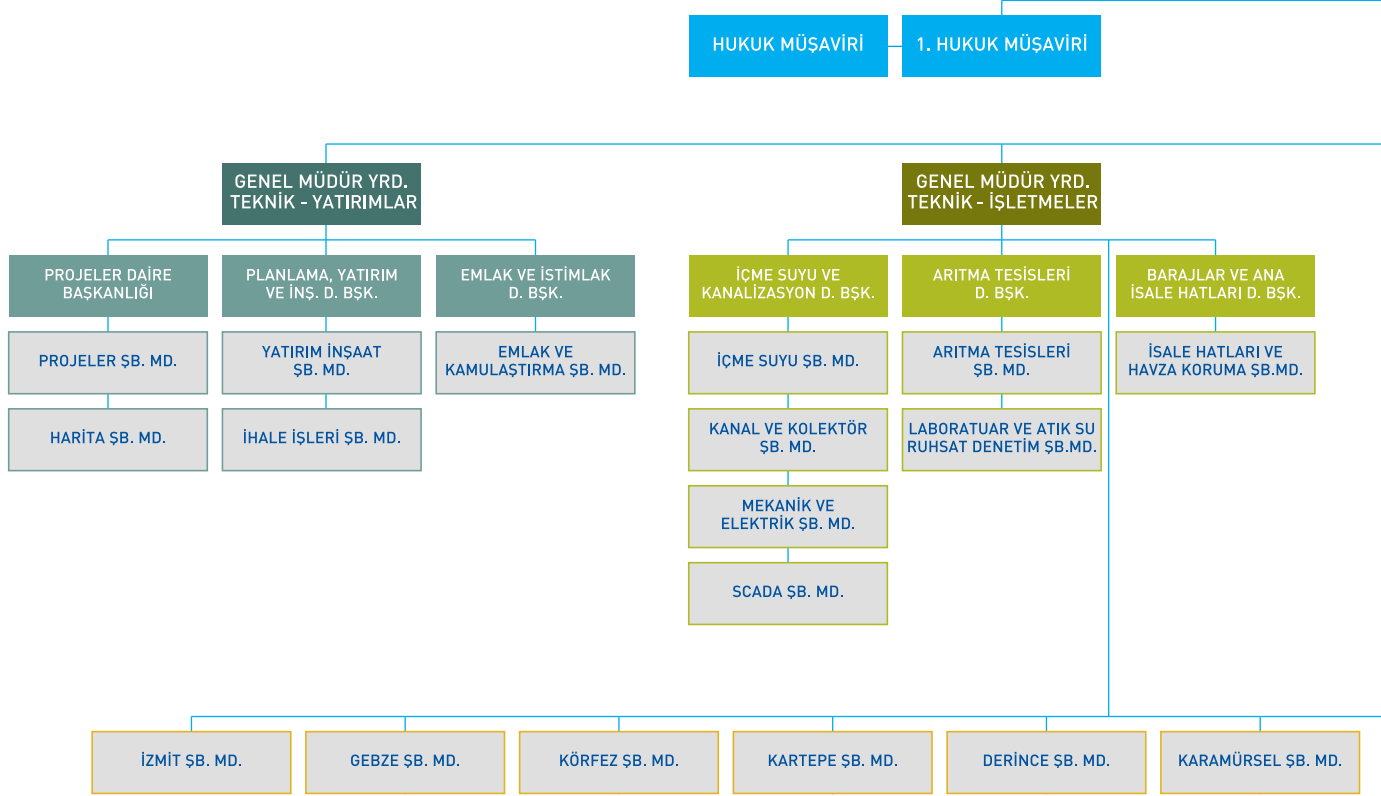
HUKUK MÜŞAVİRİ

1. HUKUK MÜŞAVİRİ

GENEL MÜDÜR YRD. TEKNİK - YATIRIMLAR

GENEL MÜDÜR YRD. TEKNİK - İŞLETMELER

PROJELER DAİRE BAŞKANLIĞI

PROJELER ŞB. MD.

HARİTA ŞB. MD.

PLANLAMA, YATIRIM VE İNŞ. D. BŞK.

YATIRIM İNŞAAT ŞB. MD.

İHALE İŞLERİ ŞB. MD.

EMLAK VE İSTİMLAK D. BŞK.

EMLAK VE KAMULAŞTIRMA ŞB. MD.

İÇME SUYU VE KANALİZASYON D. BŞK.

İÇME SUYU ŞB. MD.

KANAL VE KOLEKTÖR ŞB. MD.

MEKANİK VE ELEKTRİK ŞB. MD.

SCADA ŞB. MD.

ARITMA TESİSLERİ D. BŞK.

ARITMA TESİSLERİ ŞB. MD.

LABORATUAR VE ATIK SU RUHSAT DENETİM ŞB.MD.

BARAJLAR VE ANA İSALE HATLARI D. BŞK.

İSALE HATLARI VE HAVZA KORUMA ŞB.MD.

İZMİT ŞB. MD.

GEBZE ŞB. MD.

KÖRFEZ ŞB. MD.

KARTEPE ŞB. MD.

DERİNCE ŞB. MD.

KARAMÜRSEL ŞB. MD.